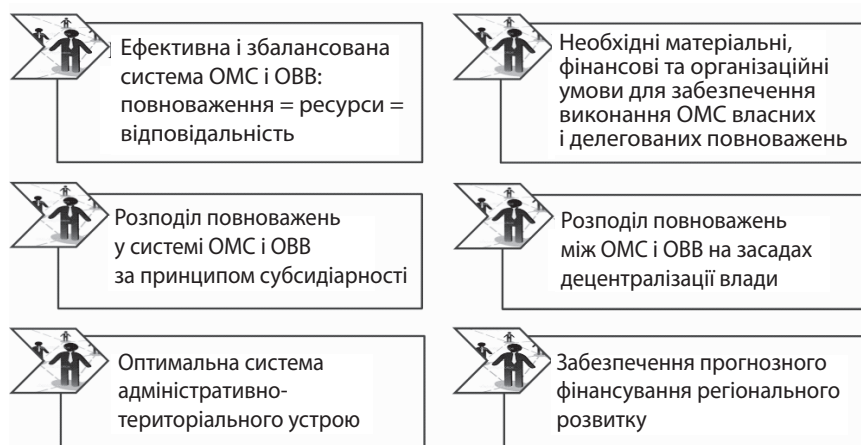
Ефективна і збалансована система ОМС і ОВВ: повноваження = ресурси = відповідальність

Необхідні матеріальні, фінансові та організаційні умови для забезпечення виконання ОМС власних і делегованих повноважень

Розподіл повноважень у системі ОМС і ОВВ за принципом субсидіарності

Розподіл повноважень між ОМС і ОВВ на засадах децентралізації влади

Оптимальна система адміністративно-територіального устрою

Забезпечення прогнозного фінансування регіонального розвитку